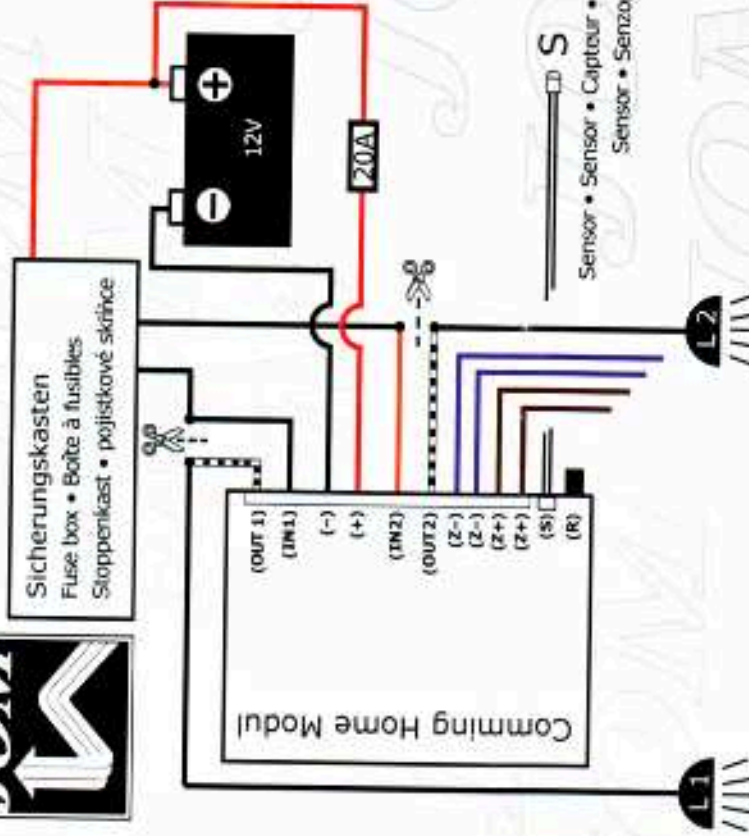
Sicherungskasten
Fuse box • Boîte à fusibles
Stoppenkast • pojistkové skříňce

12V

20A

S

Sensor • Sensor • Capteur • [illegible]
Sensor • Senzo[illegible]

(OUT 1)
(IN1)
(-)
(+)
(IN2)
(OUT2)
(Z-)
(Z-)
(Z+)
(Z+)
(S)
(R)

Comming Home Modul

L 2

L 1